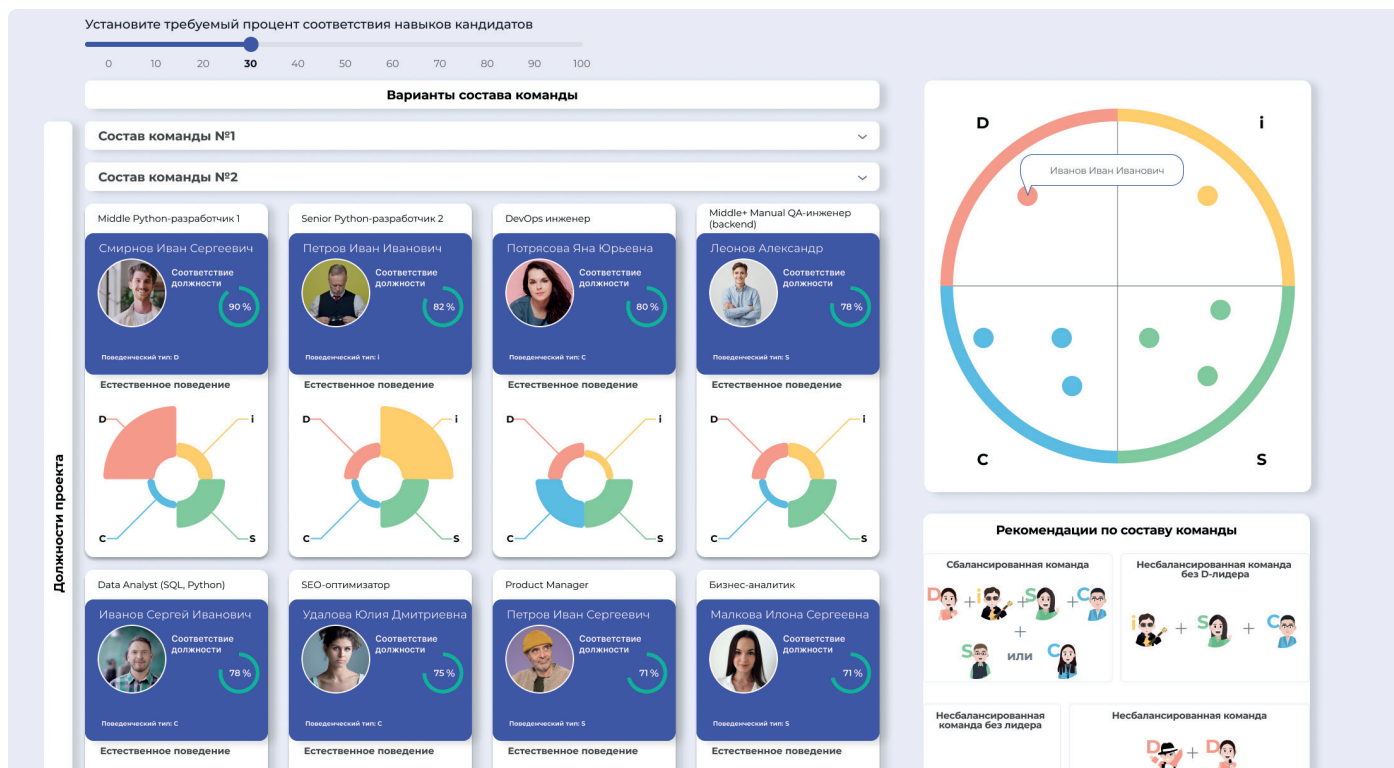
Установите требуемый процент соответствия навыков кандидатов

0 10 20 30 40 50 60 70 80 90 100

Варианты состава команды

Должности проекта

Состав команды №1

Состав команды №2

Middle Python-разработчик 1

Смирнов Иван Сергеевич

Соответствие должности

90 %

Поведенческий тип: D

Естественное поведение

D i C S

Senior Python-разработчик 2

Петров Иван Иванович

Соответствие должности

82 %

Поведенческий тип: i

Естественное поведение

D i C S

DevOps инженер

Потрясова Яна Юрьевна

Соответствие должности

80 %

Поведенческий тип: C

Естественное поведение

D i C S

Middle+ Manual QA-инженер (backend)

Леонов Александр

Соответствие должности

78 %

Поведенческий тип: S

Естественное поведение

D i C S

Data Analyst (SQL, Python)

Иванов Сергей Иванович

Соответствие должности

78 %

Поведенческий тип: C

Естественное поведение

SEO-оптимизатор

Удалова Юлия Дмитриевна

Соответствие должности

75 %

Поведенческий тип: C

Естественное поведение

Product Manager

Петров Иван Сергеевич

Соответствие должности

71 %

Поведенческий тип: S

Естественное поведение

Бизнес-аналитик

Малкова Илона Сергеевна

Соответствие должности

71 %

Поведенческий тип: S

Естественное поведение

D i C S

Иванов Иван Иванович

Рекомендации по составу команды

Сбалансированная команда

D + i + S + C + S или C

Несбалансированная команда без D-лидера

i + S + C

Несбалансированная команда без лидера

Несбалансированная команда

D + D